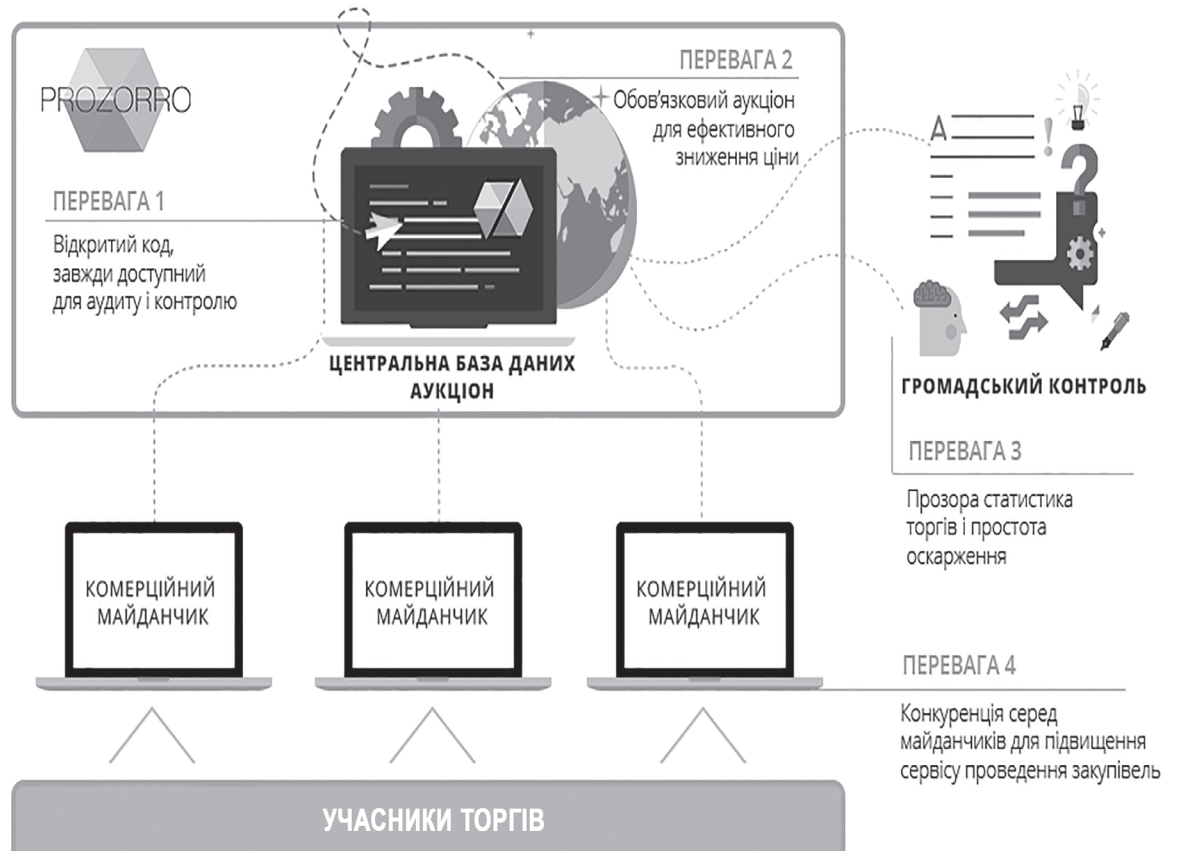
PROZORRO

ПЕРЕВАГА 2
Обов'язковий аукціон для ефективного зниження ціни

ПЕРЕВАГА 1
Відкритий код, завжди доступний для аудиту і контролю

A

ЦЕНТРАЛЬНА БАЗА ДАНИХ АУКЦІОН

ГРОМАДСЬКИЙ КОНТРОЛЬ

ПЕРЕВАГА 3
Прозора статистика торгів і простота оскарження

КОМЕРЦІЙНИЙ МАЙДАНЧИК

КОМЕРЦІЙНИЙ МАЙДАНЧИК

КОМЕРЦІЙНИЙ МАЙДАНЧИК

ПЕРЕВАГА 4
Конкуренція серед майданчиків для підвищення сервісу проведення закупівель

УЧАСНИКИ ТОРГІВ